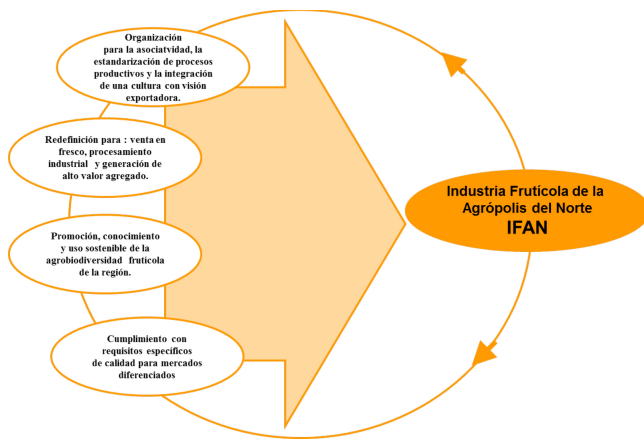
Organización para la asociatvidad, la estandarización de procesos productivos y la integración de una cultura con visión exportadora.

Redefinición para : venta en fresco, procesamiento industrial y generación de alto valor agregado.

Promoción, conocimiento y uso sostenible de la agrobiodiversidad frutícola de la región.

Cumplimiento con requisitos específicos de calidad para mercados diferenciados

Industria Frutícola de la Agrópolis del Norte
IFAN